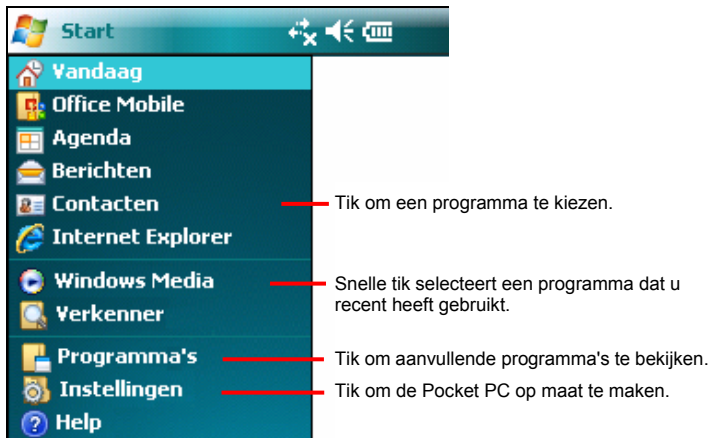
Start

Vandaag
Office Mobile
Agenda
Berichten
Contacten
Internet Explorer
Windows Media
Verkenner
Programma's
Instellingen
Help

Tik om een programma te kiezen.

Snelle tik selecteert een programma dat u recent heeft gebruikt.

Tik om aanvullende programma's te bekijken.

Tik om de Pocket PC op maat te maken.